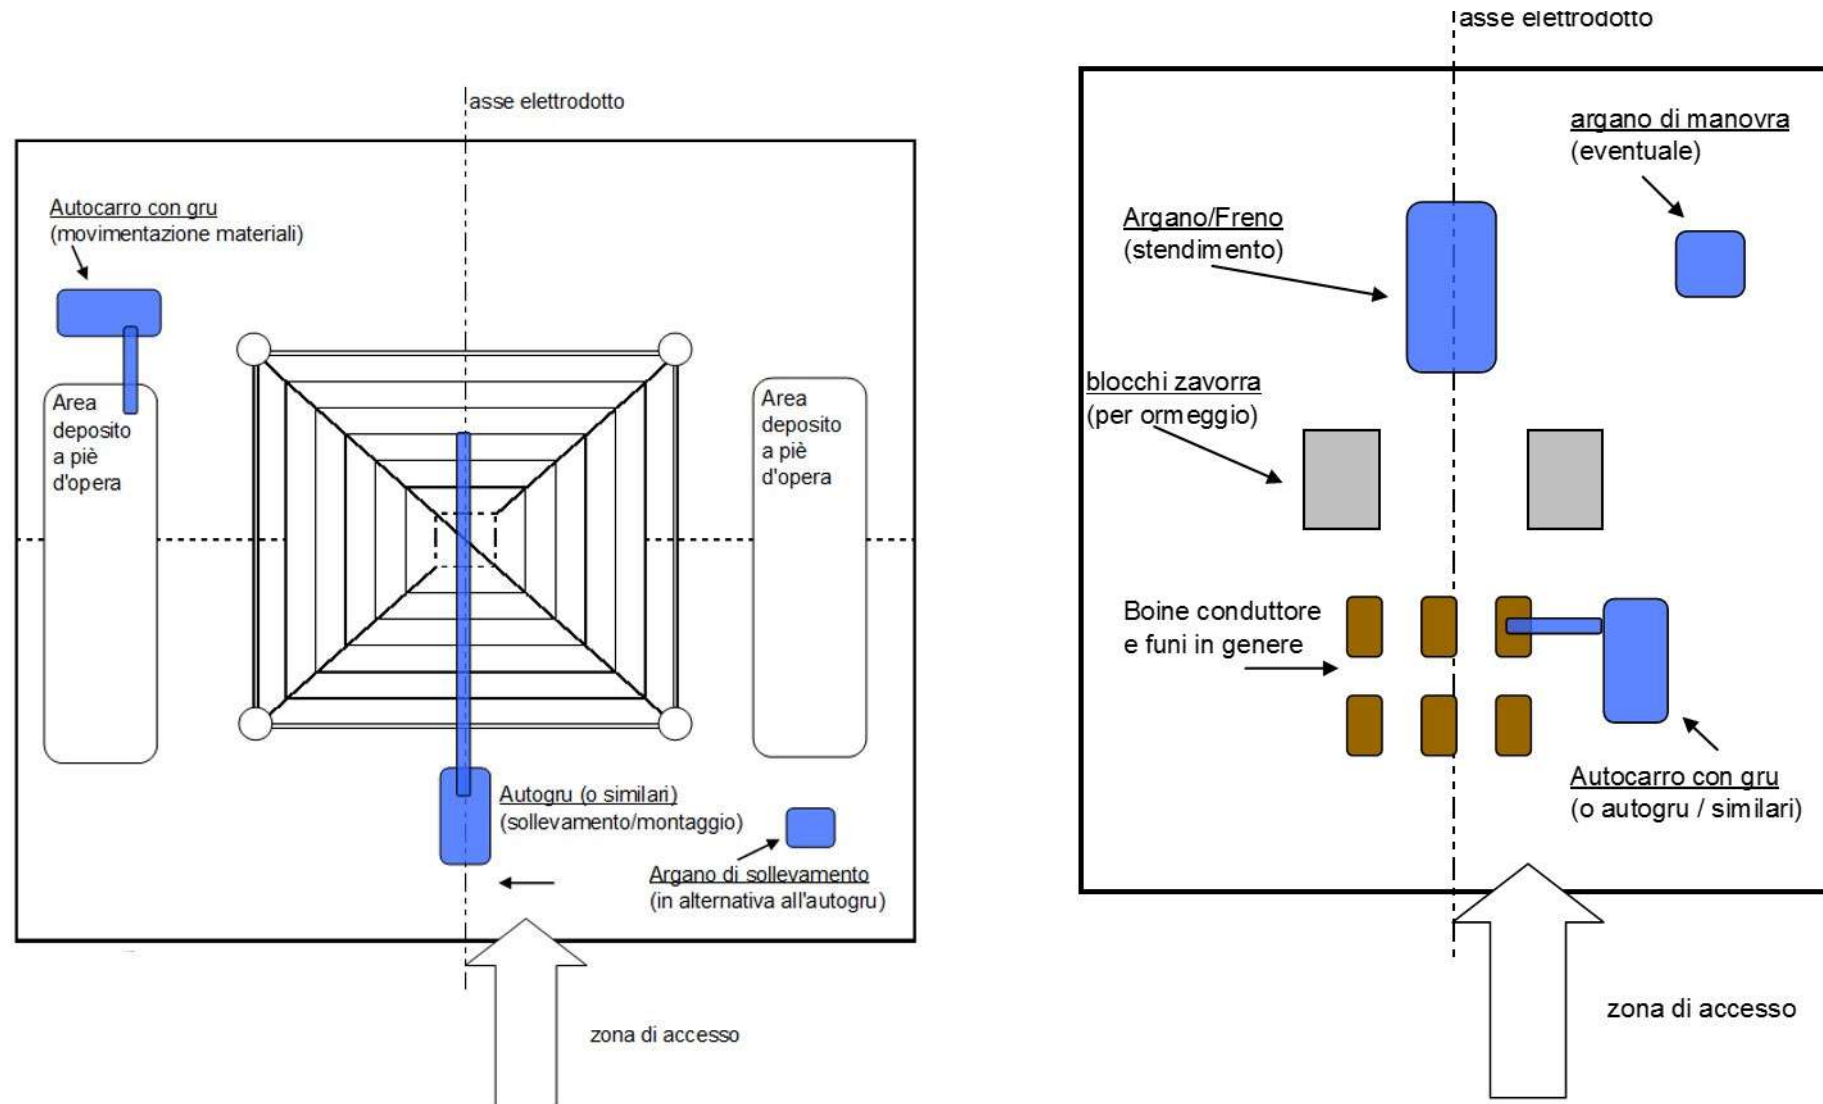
asse elettrodotto

Autocarro con gru
(movimentazione materiali)

Area deposito a piè d'opera

Area deposito a piè d'opera

Autogru (o similari)
(sollevamento/montaggio)

Argano di sollevamento
(in alternativa all'autogru)

zona di accesso

asse elettrodotto

argano di manovra
(eventuale)

Argano/Freno
(stendimento)

blocchi zavorra
(per ormeggio)

Boine conduttore
e funi in genere

Autocarro con gru
(o autogru / similari)

zona di accesso